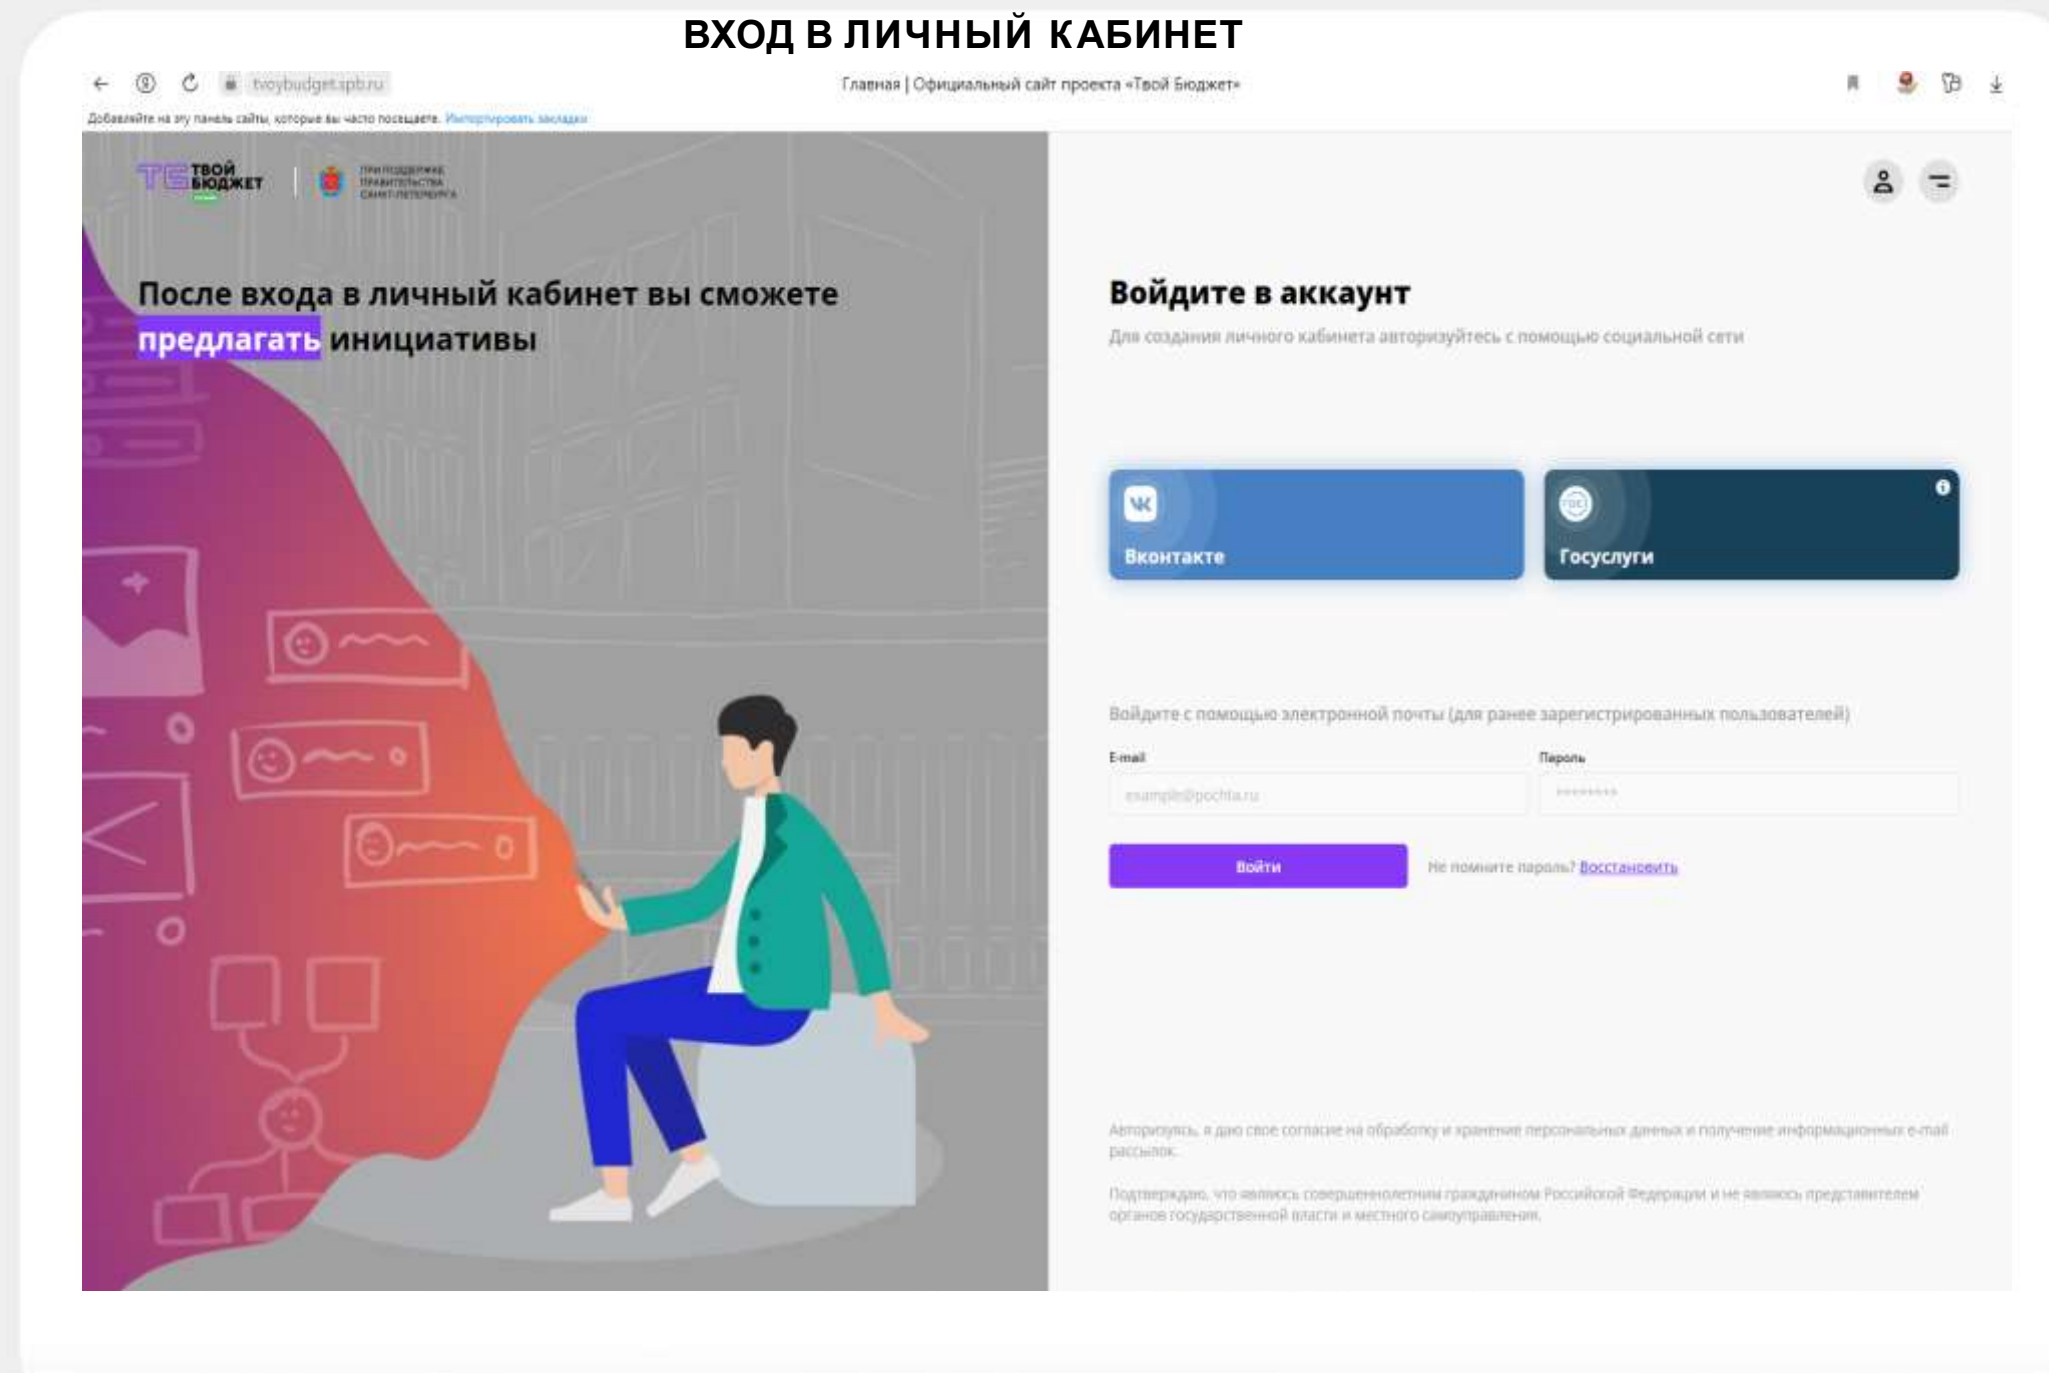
ВХОД В ЛИЧНЫЙ КАБИНЕТ

tvoybudget.spb.ru

Главная | Официальный сайт проекта «Твой Бюджет»

Добавляйте на эту панель сайты, которые вы часто посещаете. Импортировать закладки

ТБ ТВОЙ БЮДЖЕТ

ПРИ ПОДДЕРЖКЕ ПРАВИТЕЛЬСТВА САНКТ-ПЕТЕРБУРГА

После входа в личный кабинет вы сможете предлагать инициативы

Войдите в аккаунт

Для создания личного кабинета авторизуйтесь с помощью социальной сети

Вконтакте

Госуслуги

Войдите с помощью электронной почты (для ранее зарегистрированных пользователей)

E-mail

example@pochta.ru

Пароль

********

Войти

Не помните пароль? Восстановить

Авторизуясь, я даю свое согласие на обработку и хранение персональных данных и получение информационных e-mail рассылок.

Подтверждаю, что являюсь совершеннолетним гражданином Российской Федерации и не являюсь представителем органов государственной власти и местного самоуправления.